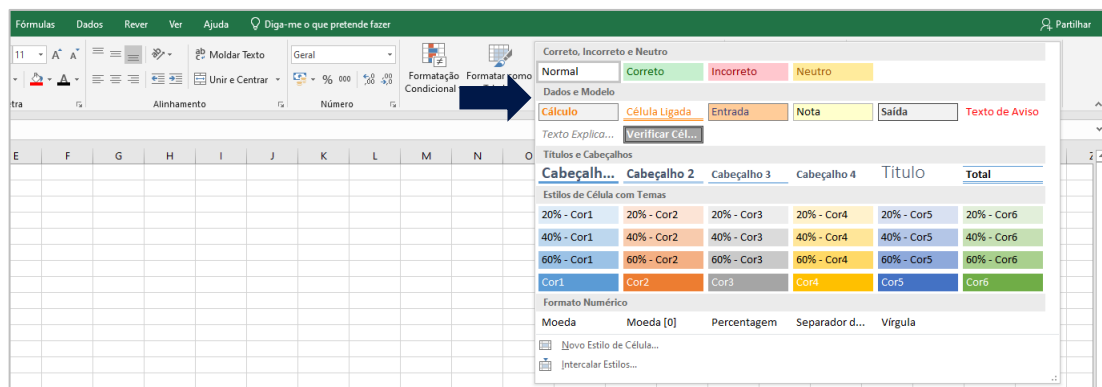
Fórmulas Dados Rever Ver Ajuda Diga-me o que pretende fazer Partilhar

11 A A Moldar Texto Geral

Unir e Centrar % 000 Formatação Condicional Formatar como

tra Alinhamento Número

E F G H I J K L M N O

Correto, Incorreto e Neutro

| Normal | Correto | Incorreto | Neutro |
|---|---|---|---|

Dados e Modelo

| Cálculo | Célula Ligada | Entrada | Nota | Saída | Texto de Aviso |
|---|---|---|---|---|---|
| Texto Explica... | Verificar Cél... | | | | |

Títulos e Cabeçalhos

| Cabeçalh... | Cabeçalho 2 | Cabeçalho 3 | Cabeçalho 4 | Título | Total |
|---|---|---|---|---|---|

Estilos de Célula com Temas

| 20% - Cor1 | 20% - Cor2 | 20% - Cor3 | 20% - Cor4 | 20% - Cor5 | 20% - Cor6 |
|---|---|---|---|---|---|
| 40% - Cor1 | 40% - Cor2 | 40% - Cor3 | 40% - Cor4 | 40% - Cor5 | 40% - Cor6 |
| 60% - Cor1 | 60% - Cor2 | 60% - Cor3 | 60% - Cor4 | 60% - Cor5 | 60% - Cor6 |
| Cor1 | Cor2 | Cor3 | Cor4 | Cor5 | Cor6 |

Formato Numérico

| Moeda | Moeda [0] | Percentagem | Separador d... | Vírgula |
|---|---|---|---|---|

Novo Estilo de Célula...

Intercalar Estilos...